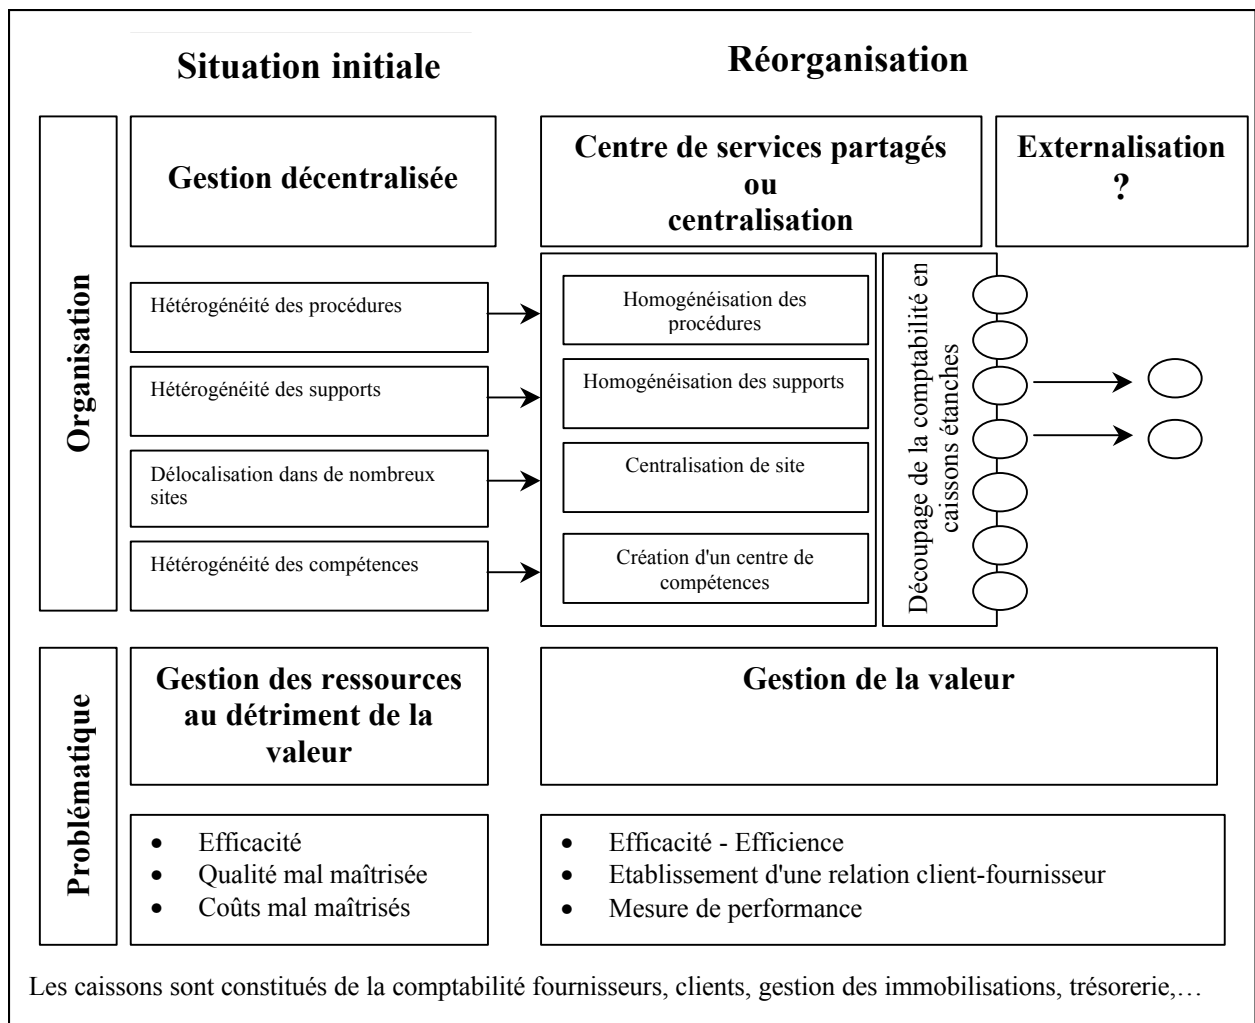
Situation initiale

Réorganisation

Organisation

Gestion décentralisée

Centre de services partagés ou centralisation

Externalisation ?

Hétérogénéité des procédures

Homogénéisation des procédures

Hétérogénéité des supports

Homogénéisation des supports

Délocalisation dans de nombreux sites

Centralisation de site

Hétérogénéité des compétences

Création d'un centre de compétences

Découpage de la comptabilité en caissons étanches

Problématique

Gestion des ressources au détriment de la valeur

Gestion de la valeur

- Efficacité
- Qualité mal maîtrisée
- Coûts mal maîtrisés

- Efficacité - Efficience
- Etablissement d'une relation client-fournisseur
- Mesure de performance

Les caissons sont constitués de la comptabilité fournisseurs, clients, gestion des immobilisations, trésorerie,…